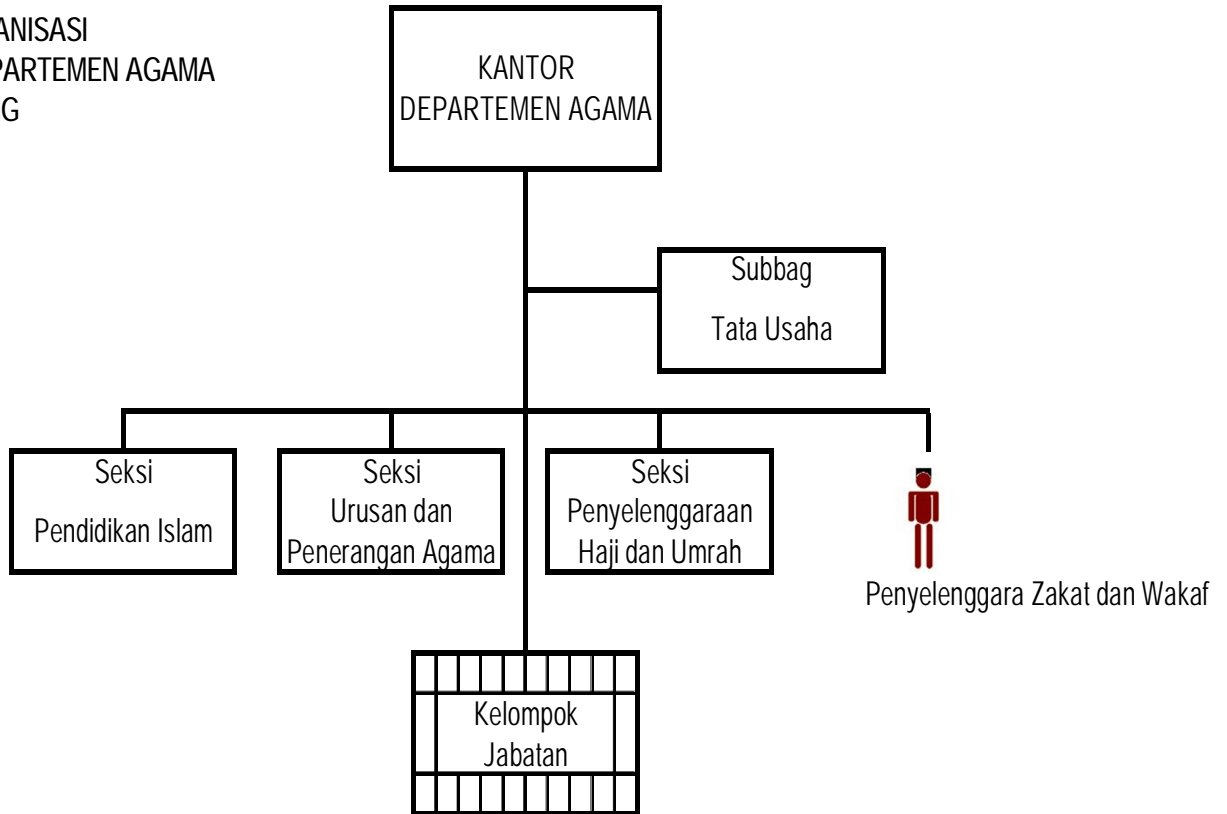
ANISASI
PARTEMEN AGAMA
G

KANTOR
DEPARTEMEN AGAMA

Subbag
Tata Usaha

Seksi
Pendidikan Islam

Seksi
Urusan dan
Penerangan Agama

Seksi
Penyelenggaraan
Haji dan Umrah

Penyelenggara Zakat dan Wakaf

Kelompok
Jabatan